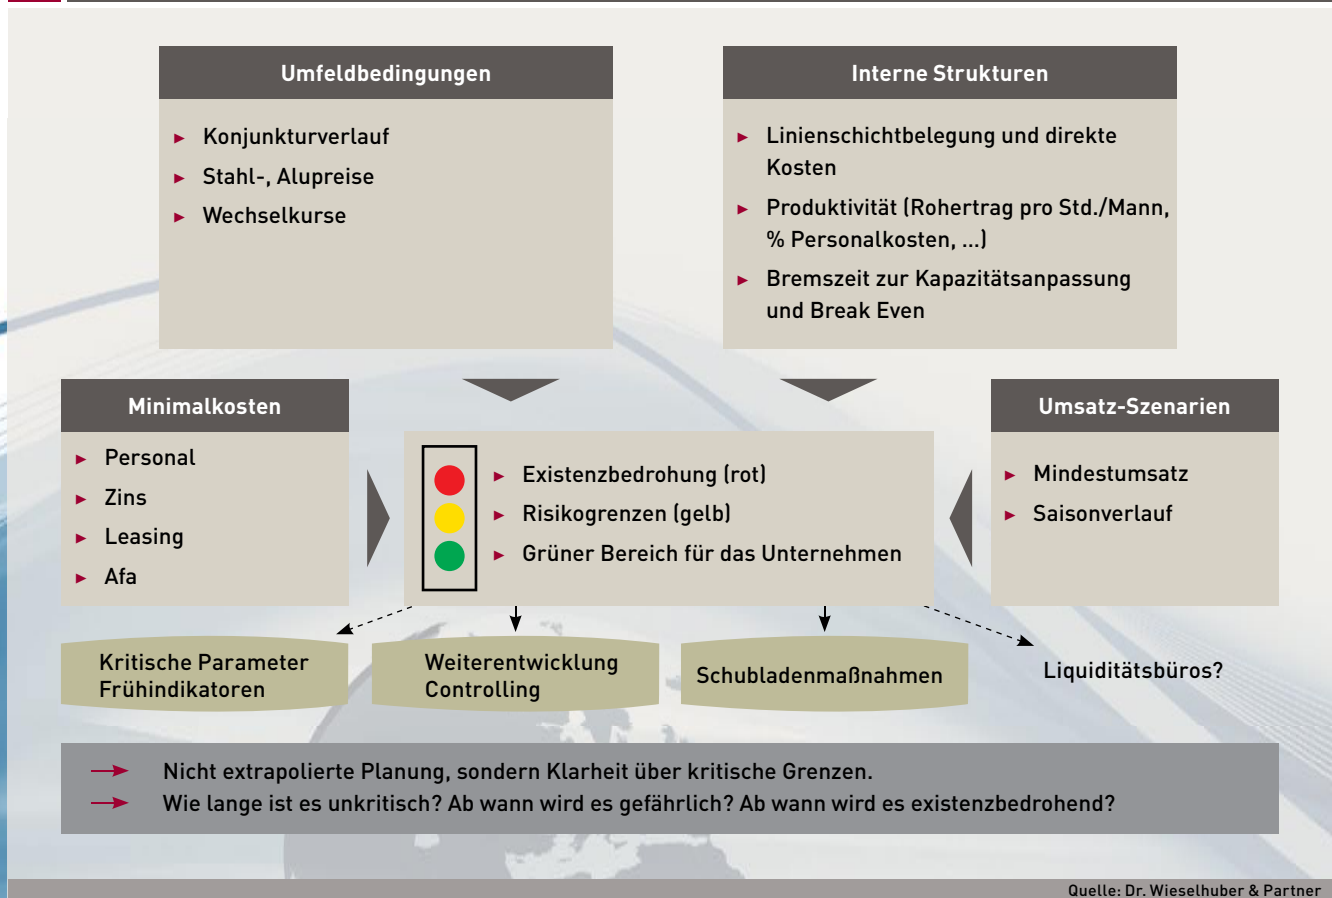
Umfeldbedingungen

► Konjunkturverlauf
► Stahl-, Alupreise
► Wechselkurse

Interne Strukturen

► Linienschichtbelegung und direkte Kosten
► Produktivität (Rohertrag pro Std./Mann, % Personalkosten, ...)
► Bremszeit zur Kapazitätsanpassung und Break Even

Minimalkosten

► Personal
► Zins
► Leasing
► Afa

► Existenzbedrohung (rot)
► Risikogrenzen (gelb)
► Grüner Bereich für das Unternehmen

Umsatz-Szenarien

► Mindestumsatz
► Saisonverlauf

Kritische Parameter Frühindikatoren

Weiterentwicklung Controlling

Schubladenmaßnahmen

Liquiditätsbüros?

Nicht extrapolierte Planung, sondern Klarheit über kritische Grenzen.
Wie lange ist es unkritisch? Ab wann wird es gefährlich? Ab wann wird es existenzbedrohend?

Quelle: Dr. Wieselhuber & Partner